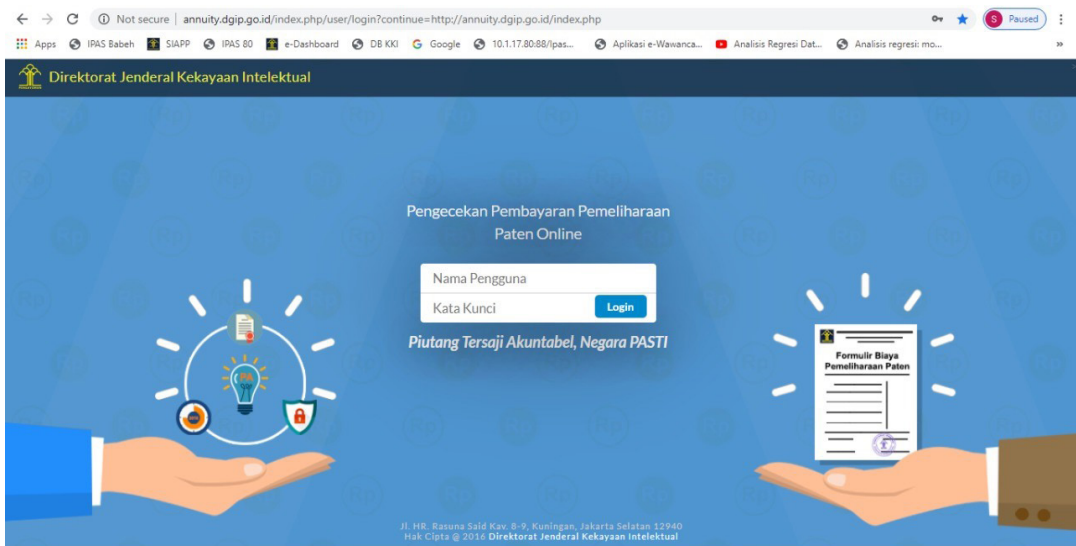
Not secure | annuity.dgip.go.id/index.php/user/login?continue=http://annuity.dgip.go.id/index.php

S Paused

Apps IPAS Babeh SIAPP IPAS 80 e-Dashboard DB KKI Google 10.1.17.80:88/Ipas... Aplikasi e-Wawanca... Analisis Regresi Dat... Analisis regresi: mo...

Direktorat Jenderal Kekayaan Intelektual

Pengecekan Pembayaran Pemeliharaan Paten Online

Nama Pengguna

Kata Kunci

Login

Piutang Tersaji Akuntabel, Negara PASTI

Formulir Biaya Pemeliharaan Paten

Jl. HR. Rasuna Said Kav. 8-9, Kuningan, Jakarta Selatan 12940
Hak Cipta @ 2016 Direktorat Jenderal Kekayaan Intelektual